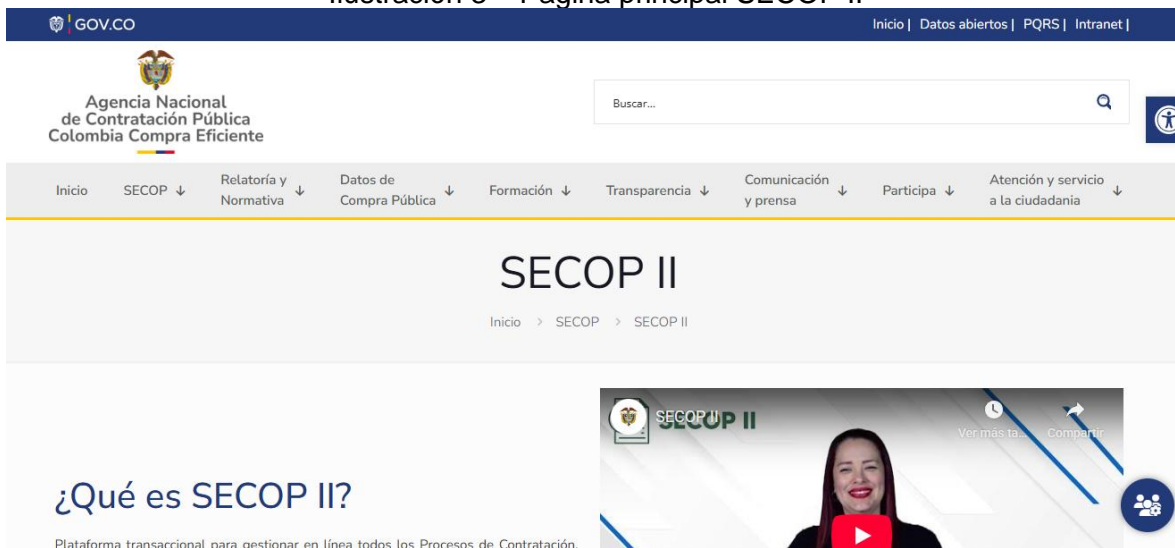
Ilustración 3 - Página principal SECOP II

GOV.CO

Inicio | Datos abiertos | PQRS | Intranet |

Agencia Nacional de Contratación Pública Colombia Compra Eficiente

Buscar...

Inicio SECOP ↓ Relatoría y Normativa ↓ Datos de Compra Pública ↓ Formación ↓ Transparencia ↓ Comunicación y prensa ↓ Participa ↓ Atención y servicio a la ciudadanía ↓

SECOP II

Inicio > SECOP > SECOP II

SECOP II

Ver más ta... Compartir

¿Qué es SECOP II?

Plataforma transaccional para gestionar en línea todos los Procesos de Contratación,